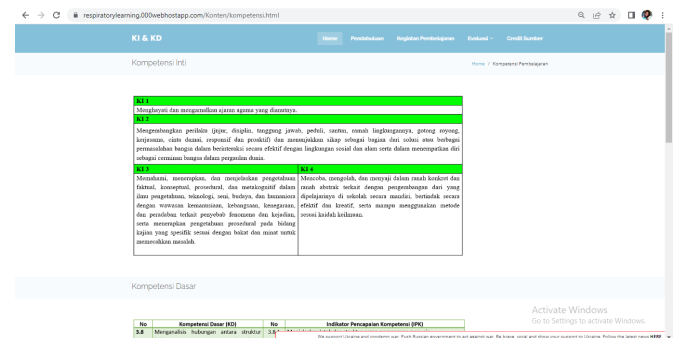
respiratorylearning.000webhostapp.com/Konten/kompetensi.html

KI & KD

Home Pendahuluan Kegiatan Pembelajaran Evaluasi Credit Sumber

Kompetensi Inti

Home / Kompetensi Pembelajaran

| KI 1 | |
|---|---|
| Menghayati dan mengamalkan ajaran agama yang dianutnya. | |
| KI 2 | |
| Mengembangkan perilaku (jujur, disiplin, tanggung jawab, peduli, santun, ramah lingkungannya, gotong royong, kerjasama, cinta damai, responsif dan proaktif) dan menunjukkan sikap sebagai bagian dari solusi atas berbagai permasalahan bangsa dalam berinteraksi secara efektif dengan lingkungan sosial dan alam serta dalam menempatkan diri sebagai cerminan bangsa dalam pergaulan dunia. | |
| KI 3 | KI 4 |
| Memahami, menerapkan, dan menjelaskan pengetahuan faktual, konseptual, prosedural, dan metakognitif dalam ilmu pengetahuan, teknologi, seni, budaya, dan humaniora dengan wawasan kemanusiaan, kebangsaan, kenegaraan, dan peradaban terkait penyebab fenomena dan kejadian, serta menerapkan pengetahuan prosedural pada bidang kajian yang spesifik sesuai dengan bakat dan minat untuk memecahkan masalah. | Mencoba, mengolah, dan menyaji dalam ranah konkret dan ranah abstrak terkait dengan pengembangan dari yang dipelajarinya di sekolah secara mandiri, bertindak secara efektif dan kreatif, serta mampu menggunakan metode sesuai kaidah keilmuan. |

Kompetensi Dasar

| No | Kompetensi Dasar (KD) | No | Indikator Pencapaian Kompetensi (IPK) |
|---|---|---|---|
| 3.8 | Menganalisis hubungan antara struktur | 3.8.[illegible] | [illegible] |

Activate Windows
Go to Settings to activate Windows.

We support Ukraine and condemn war. Push Russian government to act against war. Be brave, vocal and show your support to Ukraine. Follow the latest news HERE